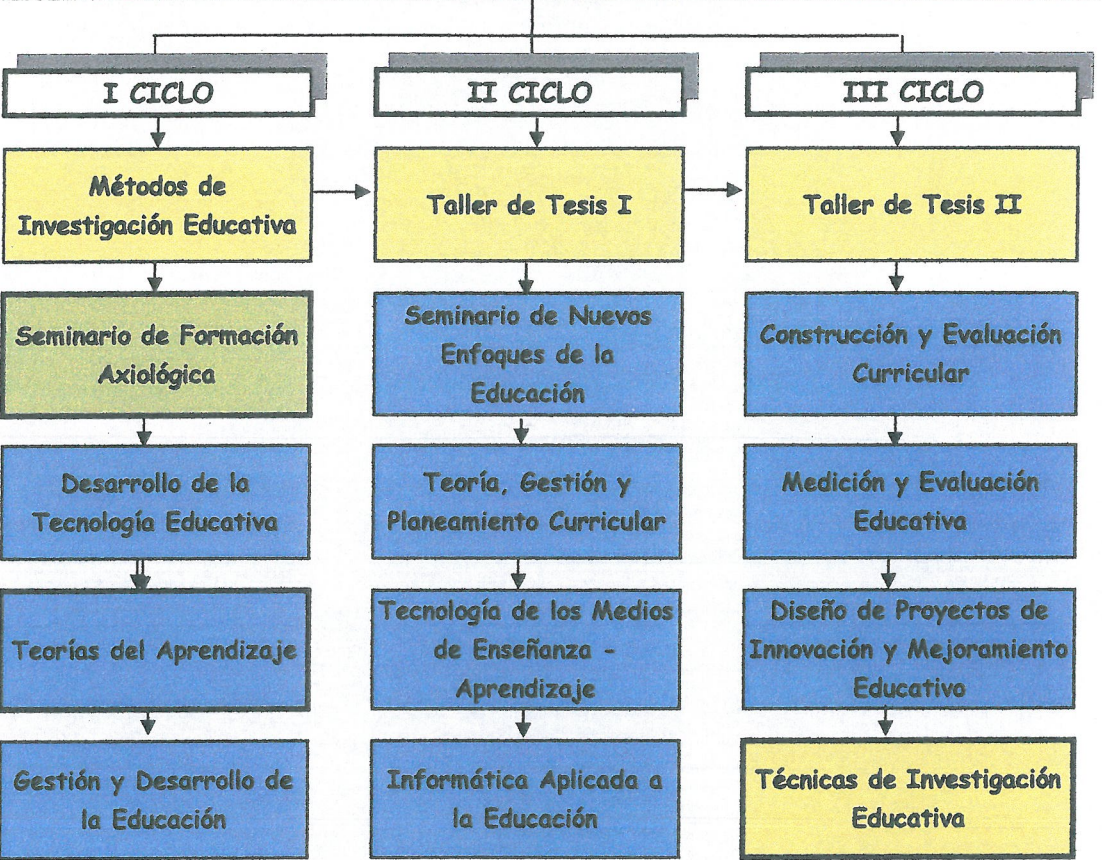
I CICLO

Métodos de Investigación Educativa

Seminario de Formación Axiológica

Desarrollo de la Tecnología Educativa

Teorías del Aprendizaje

Gestión y Desarrollo de la Educación

II CICLO

Taller de Tesis I

Seminario de Nuevos Enfoques de la Educación

Teoría, Gestión y Planeamiento Curricular

Tecnología de los Medios de Enseñanza - Aprendizaje

Informática Aplicada a la Educación

III CICLO

Taller de Tesis II

Construcción y Evaluación Curricular

Medición y Evaluación Educativa

Diseño de Proyectos de Innovación y Mejoramiento Educativo

Técnicas de Investigación Educativa